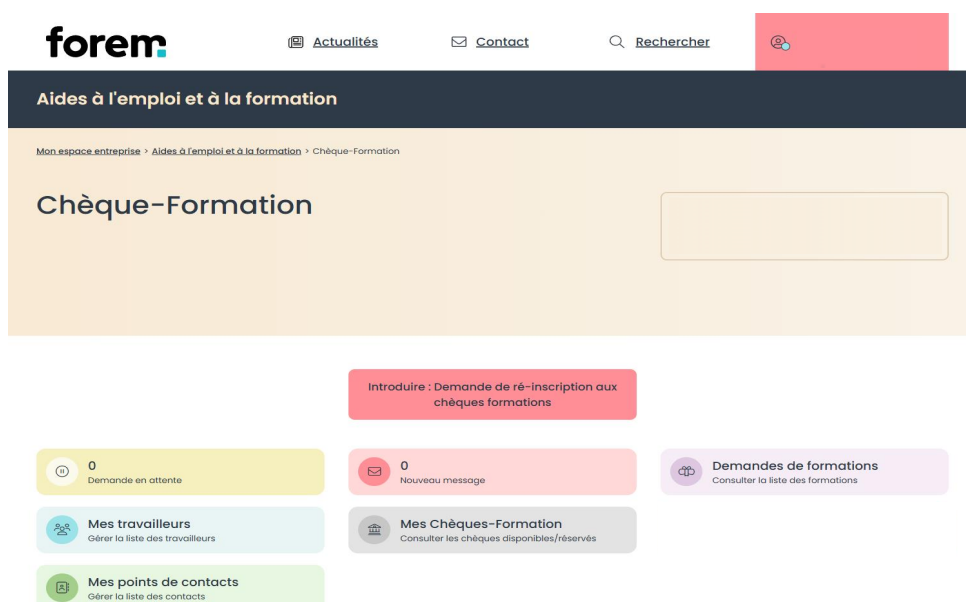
forem

Actualités

Contact

Rechercher

Aides à l'emploi et à la formation

Mon espace entreprise > Aides à l'emploi et à la formation > Chèque-Formation

Chèque-Formation

Introduire : Demande de ré-inscription aux chèques formations

0
Demande en attente

0
Nouveau message

Demandes de formations
Consulter la liste des formations

Mes travailleurs
Gérer la liste des travailleurs

Mes Chèques-Formation
Consulter les chèques disponibles/réservés

Mes points de contacts
Gérer la liste des contacts